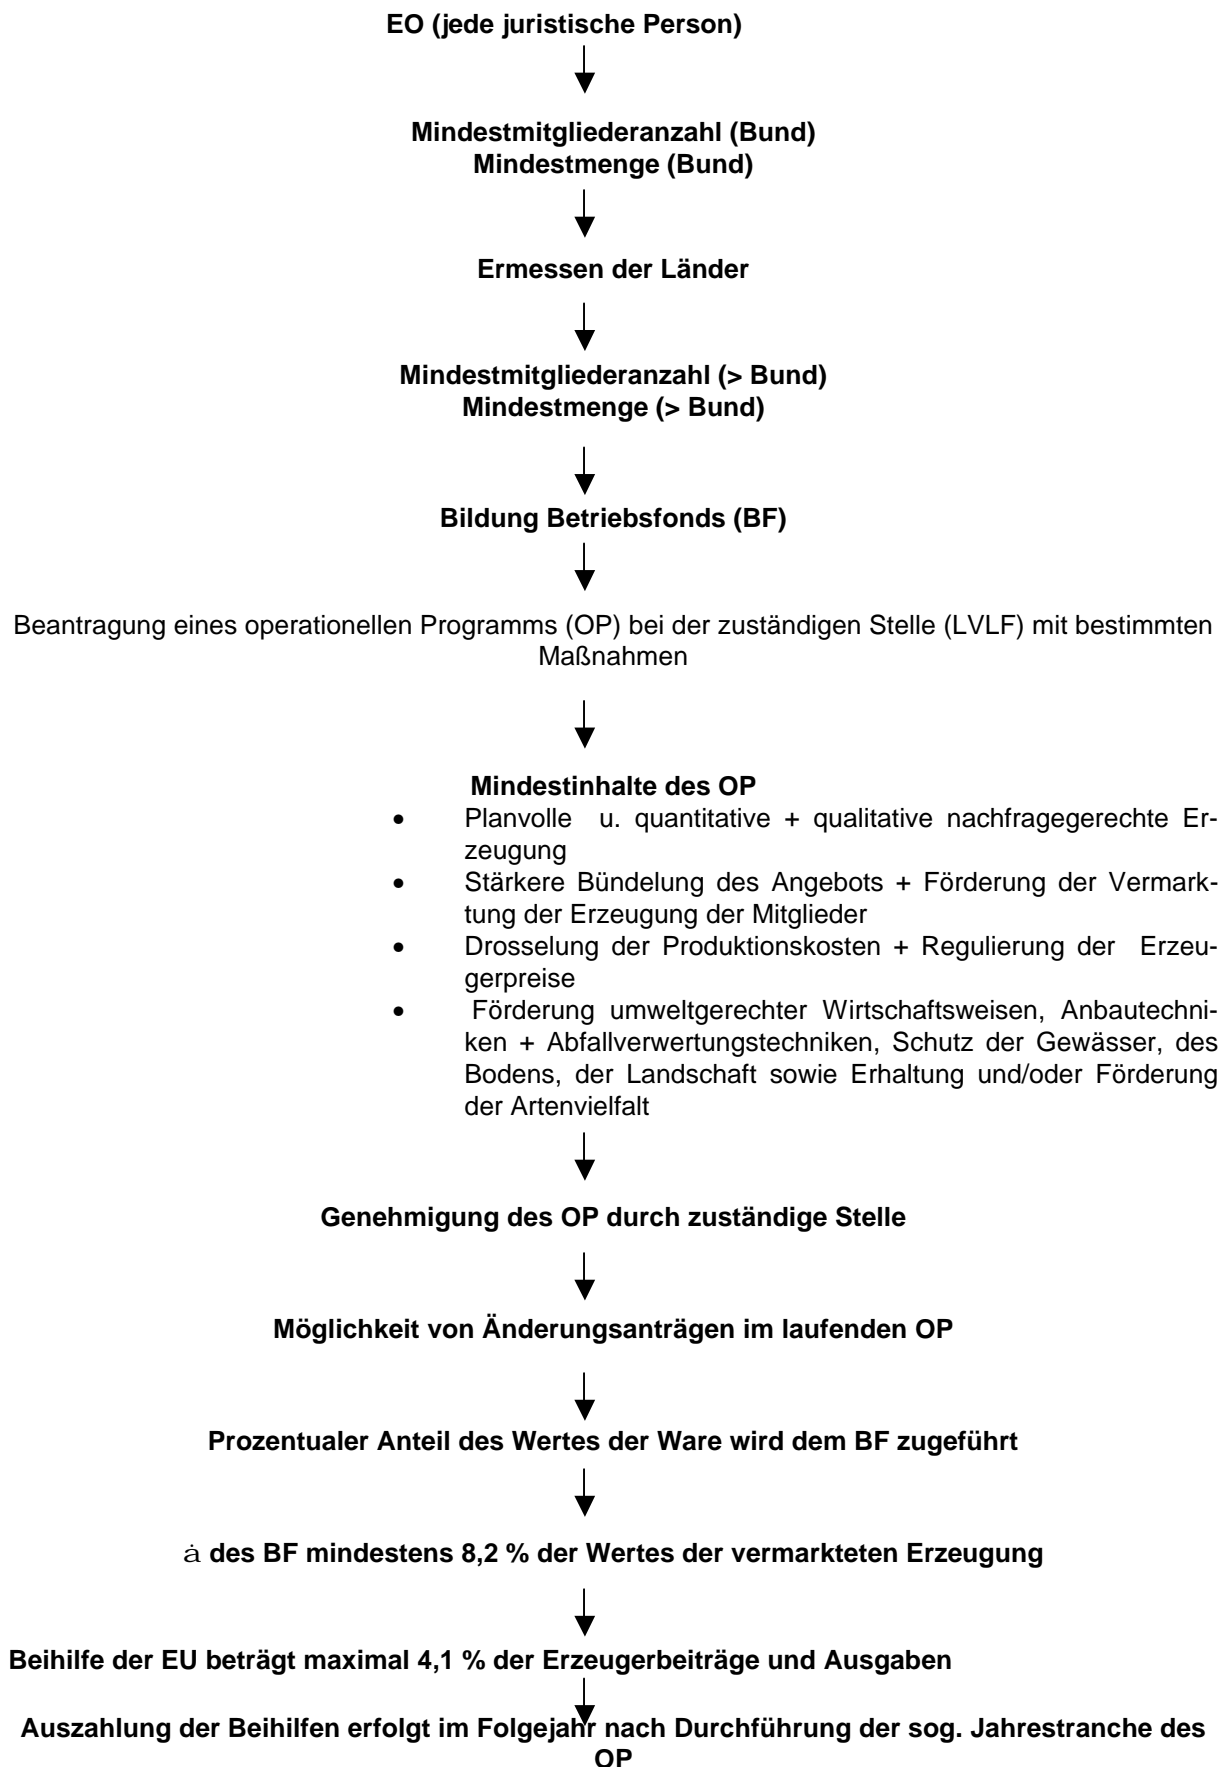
EO (jede juristische Person)

Mindestmitgliederanzahl (Bund)
Mindestmenge (Bund)

Ermessen der Länder

Mindestmitgliederanzahl (> Bund)
Mindestmenge (> Bund)

Bildung Betriebsfonds (BF)

Beantragung eines operationellen Programms (OP) bei der zuständigen Stelle (LVLF) mit bestimmten Maßnahmen

Mindestinhalte des OP
- Planvolle u. quantitative + qualitative nachfragegerechte Erzeugung
- Stärkere Bündelung des Angebots + Förderung der Vermarktung der Erzeugung der Mitglieder
- Drosselung der Produktionskosten + Regulierung der Erzeugerpreise
- Förderung umweltgerechter Wirtschaftsweisen, Anbautechniken + Abfallverwertungstechniken, Schutz der Gewässer, des Bodens, der Landschaft sowie Erhaltung und/oder Förderung der Artenvielfalt

Genehmigung des OP durch zuständige Stelle

Möglichkeit von Änderungsanträgen im laufenden OP

Prozentualer Anteil des Wertes der Ware wird dem BF zugeführt

á des BF mindestens 8,2 % der Wertes der vermarkteten Erzeugung

Beihilfe der EU beträgt maximal 4,1 % der Erzeugerbeiträge und Ausgaben

Auszahlung der Beihilfen erfolgt im Folgejahr nach Durchführung der sog. Jahrestranche des OP